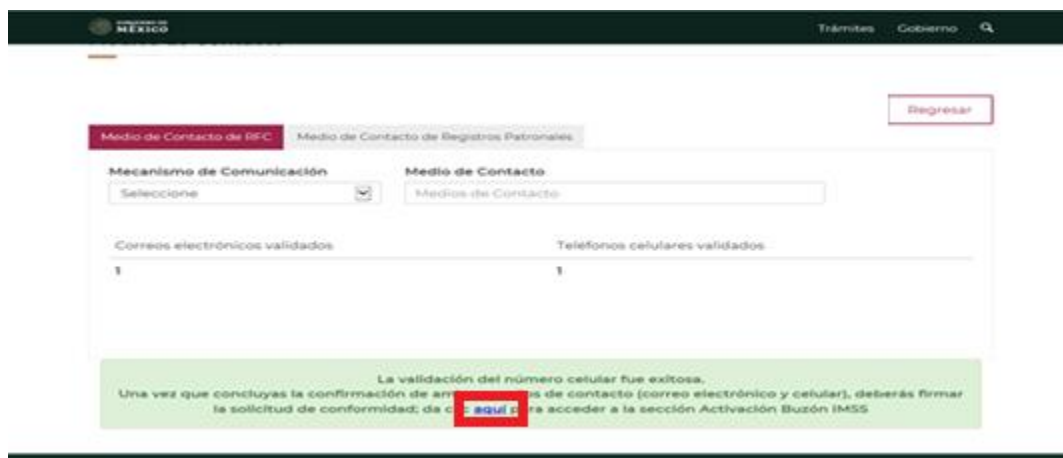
MÉXICO

Trámites Gobierno

Regresar

Medio de Contacto de RFC | Medio de Contacto de Registros Patronales

Mecanismo de Comunicación
Seleccione

Medio de Contacto
Medios de Contacto

| Correos electrónicos validados | Teléfonos celulares validados |
|---|---|
| 1 | 1 |

La validación del número celular fue exitosa.
Una vez que concluyas la confirmación de am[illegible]s de contacto (correo electrónico y celular), deberás firmar la solicitud de conformidad; da c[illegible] aquí p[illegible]ra acceder a la sección Activación Buzón IMSS